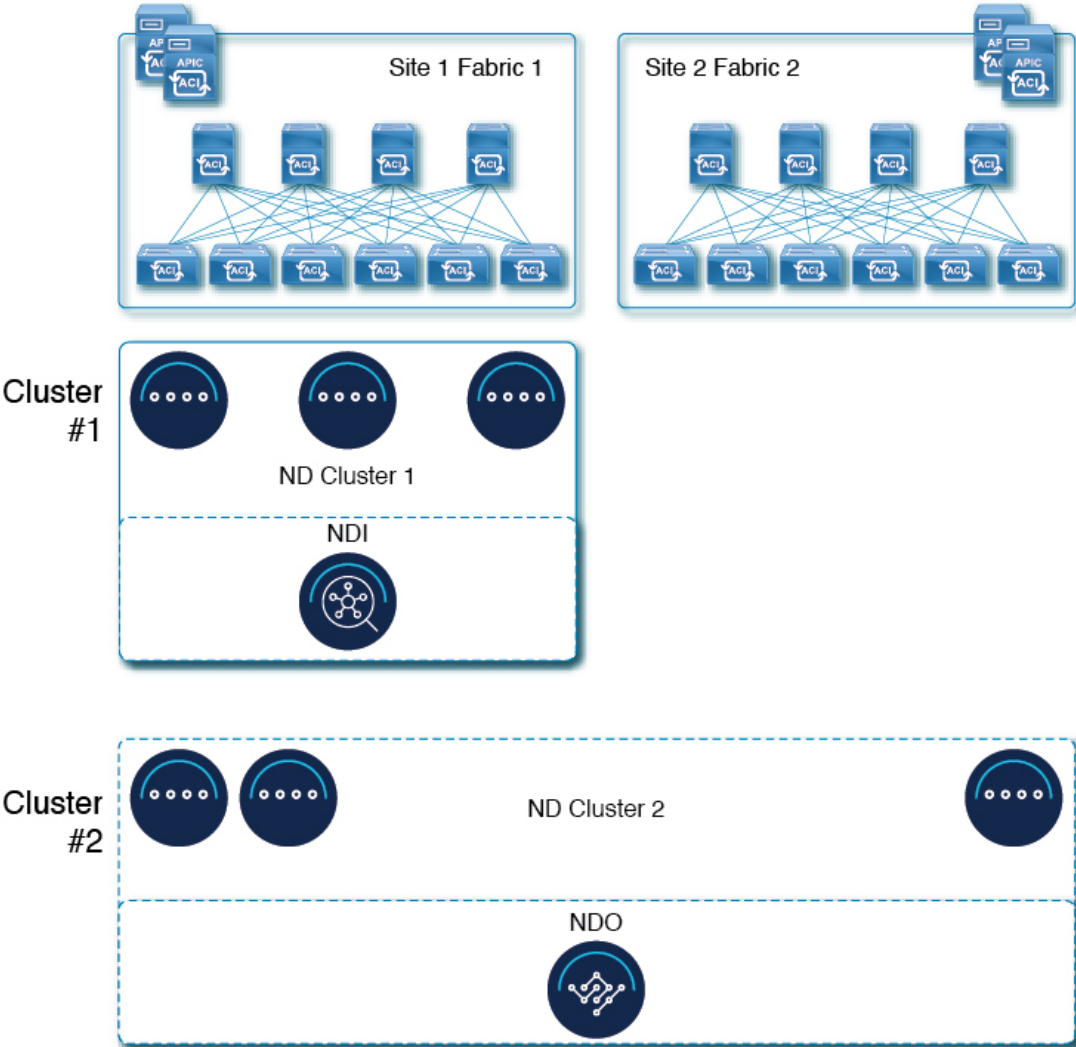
APIC
APIC

Site 1 Fabric 1

ACI ACI ACI ACI

ACI ACI ACI ACI ACI ACI

APIC
APIC

Site 2 Fabric 2

ACI ACI ACI ACI

ACI ACI ACI ACI ACI ACI

Cluster #1

ND Cluster 1

NDI

Cluster #2

ND Cluster 2

NDO